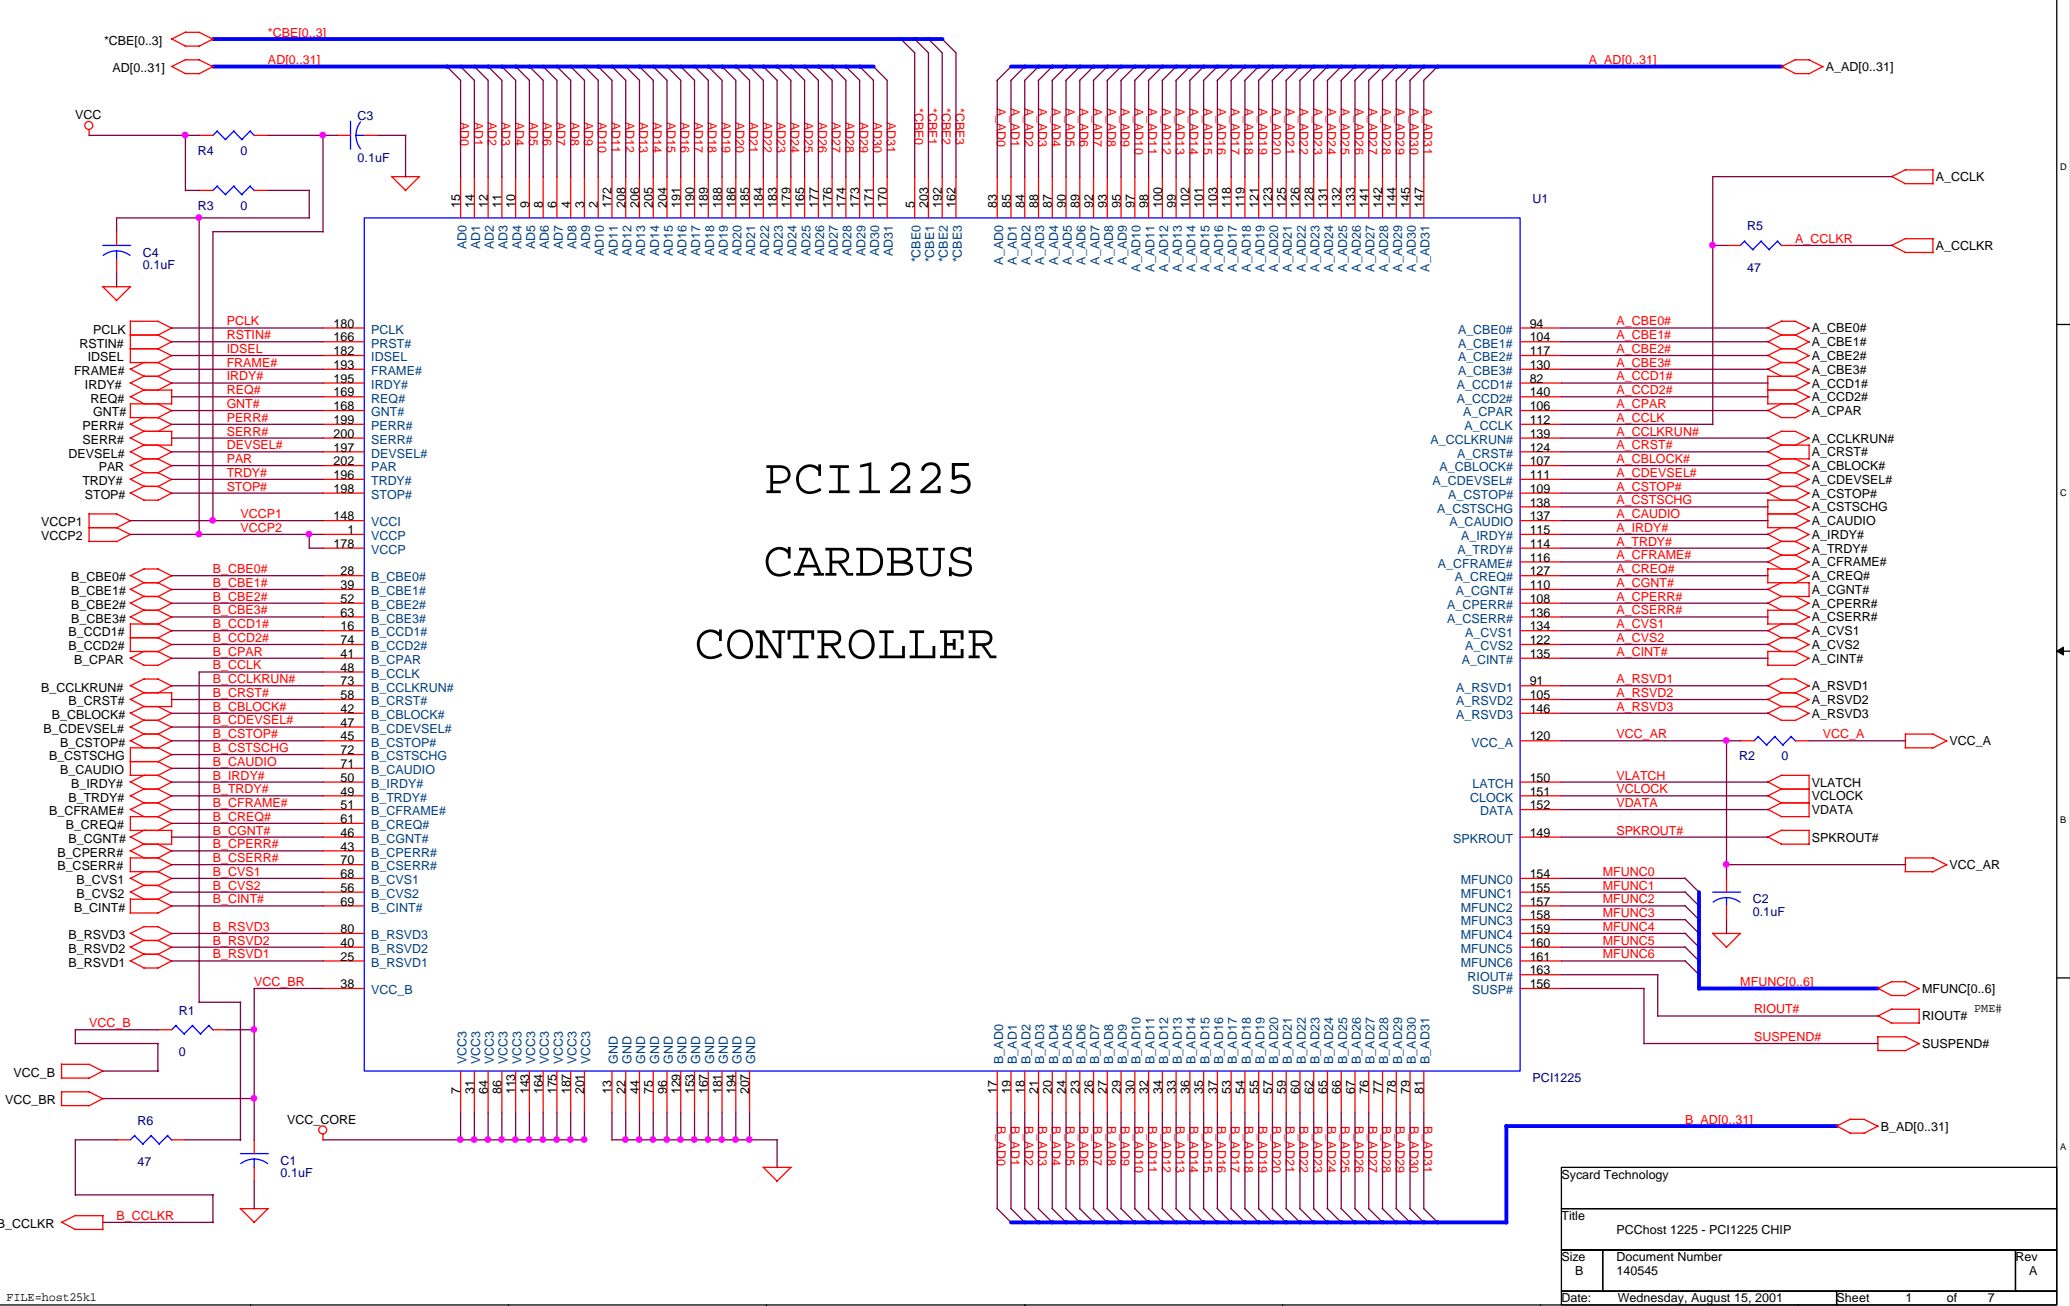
*CBE[0..3]
AD[0..31]
*CBE[0..3]
AD[0..31]
A_AD[0..31]
A_AD[0..31]
VCC
R4 0
C3 0.1uF
R3 0
C4 0.1uF
U1
A_CCLK
R5 47
A_CCLKR
A_CCLKR

PCI1225

CARDBUS

CONTROLLER

PCLK
RSTIN#
IDSEL
FRAME#
IRDY#
REQ#
GNT#
PERR#
SERR#
DEVSEL#
PAR
TRDY#
STOP#
VCCP1
VCCP2
B_CBE0#
B_CBE1#
B_CBE2#
B_CBE3#
B_CCD1#
B_CCD2#
B_CPAR
B_CCLKRUN#
B_CRST#
B_CBLOCK#
B_CDEVSEL#
B_CSTOP#
B_CSTSCHG
B_CAUDIO
B_IRDY#
B_TRDY#
B_CFRAME#
B_CREQ#
B_CGNT#
B_CPERR#
B_CSERR#
B_CVS1
B_CVS2
B_CINT#
B_RSVD3
B_RSVD2
B_RSVD1
VCC_BR
VCC_B
R1 0
VCC_B
VCC_BR
R6 47
VCC_CORE
C1 0.1uF
B_CCLKR
B_CCLKR

A_CBE0#
A_CBE1#
A_CBE2#
A_CBE3#
A_CCD1#
A_CCD2#
A_CPAR
A_CCLKRUN#
A_CRST#
A_CBLOCK#
A_CDEVSEL#
A_CSTOP#
A_CSTSCHG
A_CAUDIO
A_IRDY#
A_TRDY#
A_CFRAME#
A_CREQ#
A_CGNT#
A_CPERR#
A_CSERR#
A_CVS1
A_CVS2
A_CINT#
A_RSVD1
A_RSVD2
A_RSVD3
VCC_AR
R2 0
VCC_A
VCC_A
VLATCH
VCLOCK
VDATA
SPKROUT#
VCC_AR
C2 0.1uF
MFUNC[0..6]
MFUNC[0..6]
RIOUT#
RIOUT#
PME#
SUSPEND#
SUSPEND#
PCI1225
B_AD[0..31]
B_AD[0..31]

Sycard Technology
Title
PCChost 1225 - PCI1225 CHIP
Size B
Document Number 140545
Rev A
Date: Wednesday, August 15, 2001
Sheet 1 of 7
FILE=host25k1